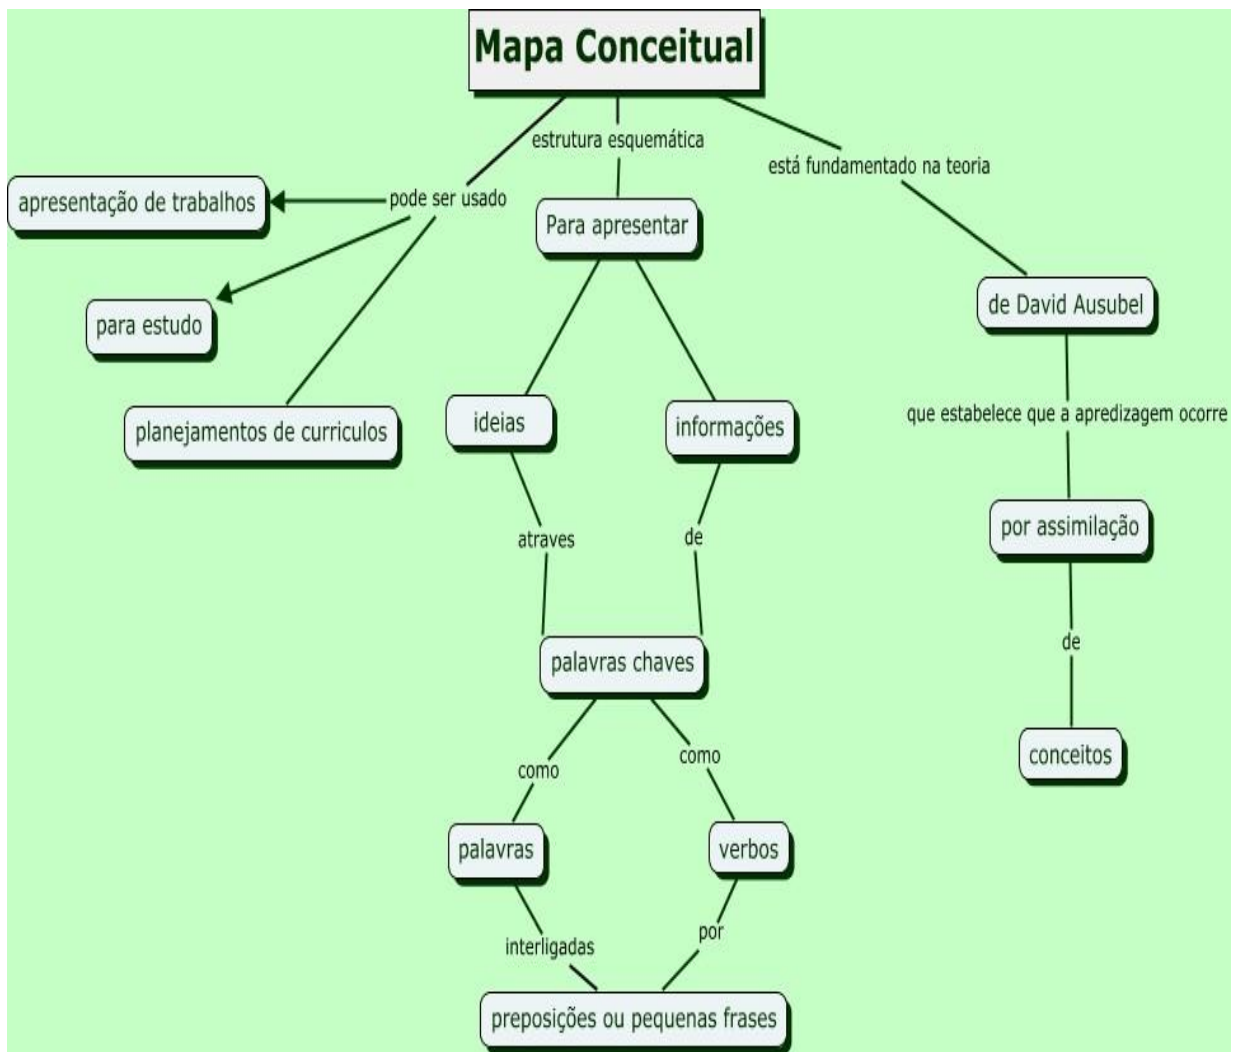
Mapa Conceitual

pode ser usado

apresentação de trabalhos

para estudo

planejamentos de curriculos

estrutura esquemática

Para apresentar

ideias

informações

atraves

de

palavras chaves

como

como

palavras

verbos

interligadas

por

preposições ou pequenas frases

está fundamentado na teoria

de David Ausubel

que estabelece que a aprendizagem ocorre

por assimilação

de

conceitos